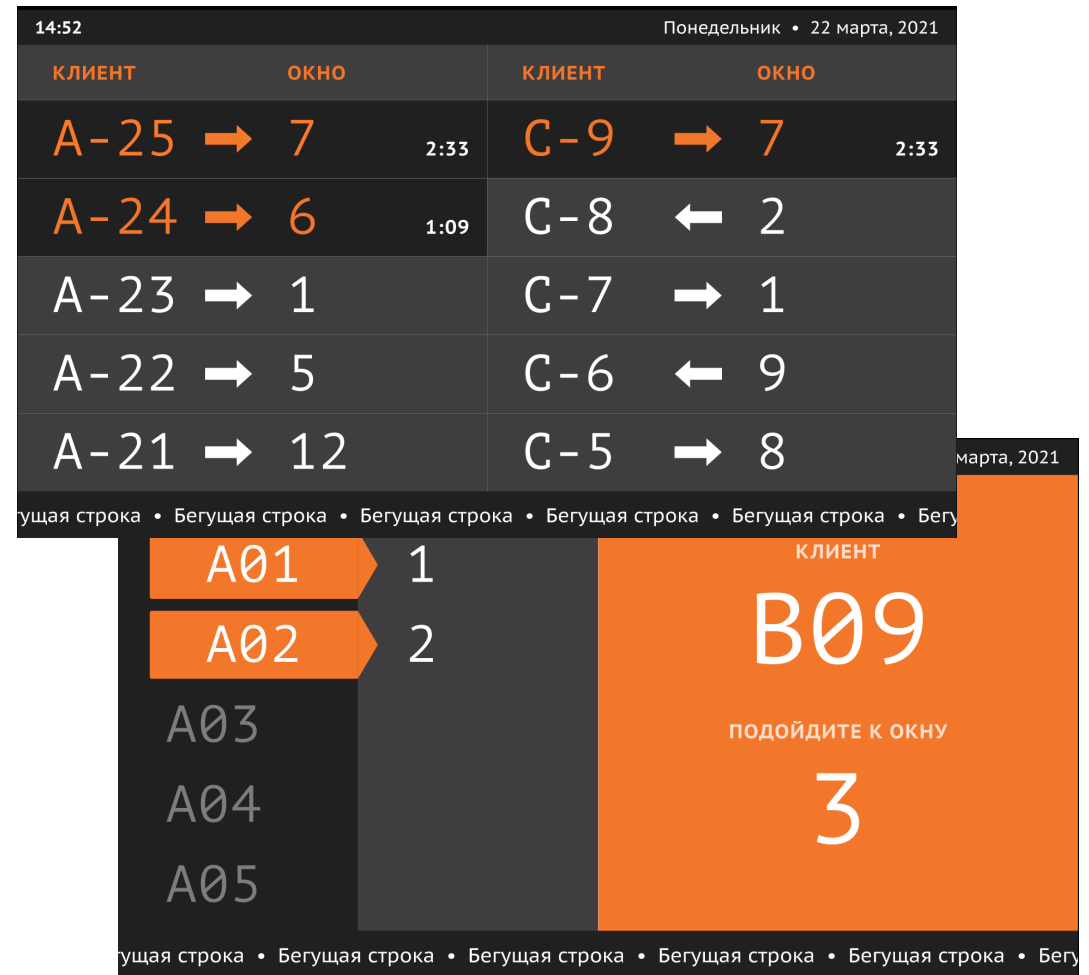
14:52

Понедельник • 22 марта, 2021

| КЛИЕНТ | ОКНО | | КЛИЕНТ | ОКНО | |
|---|---|---|---|---|---|
| A-25 → | 7 | 2:33 | C-9 → | 7 | 2:33 |
| A-24 → | 6 | 1:09 | C-8 ← | 2 | |
| A-23 → | 1 | | C-7 → | 1 | |
| A-22 → | 5 | | C-6 ← | 9 | |
| A-21 → | 12 | | C-5 → | 8 | |

гущая строка • Бегущая строка • Бегущая строка • Бегущая строка • Бегущая строка • Бегу

марта, 2021

A01 1
A02 2
A03
A04
A05

КЛИЕНТ
B09
ПОДОЙДИТЕ К ОКНУ
3

гущая строка • Бегущая строка • Бегущая строка • Бегущая строка • Бегущая строка • Бегу